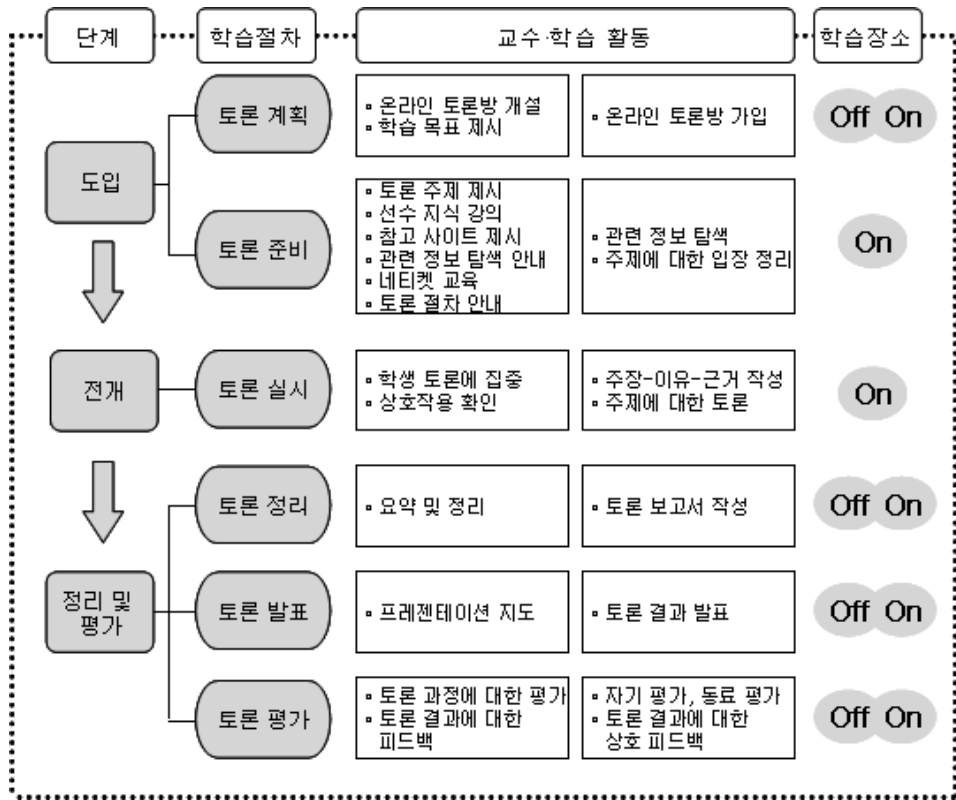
| 단계 | 학습절차 | 교수·학습 활동 | | 학습장소 |
|---|---|---|---|---|
| 도입 | 토론 계획 | ▫ 온라인 토론방 개설<br>▫ 학습 목표 제시 | ▫ 온라인 토론방 가입 | Off On |
| | 토론 준비 | ▫ 토론 주제 제시<br>▫ 선수 지식 강의<br>▫ 참고 사이트 제시<br>▫ 관련 정보 탐색 안내<br>▫ 네티켓 교육<br>▫ 토론 절차 안내 | ▫ 관련 정보 탐색<br>▫ 주제에 대한 입장 정리 | On |
| 전개 | 토론 실시 | ▫ 학생 토론에 집중<br>▫ 상호작용 확인 | ▫ 주장-이유-근거 작성<br>▫ 주제에 대한 토론 | On |
| 정리 및 평가 | 토론 정리 | ▫ 요약 및 정리 | ▫ 토론 보고서 작성 | Off On |
| | 토론 발표 | ▫ 프레젠테이션 지도 | ▫ 토론 결과 발표 | Off On |
| | 토론 평가 | ▫ 토론 과정에 대한 평가<br>▫ 토론 결과에 대한 피드백 | ▫ 자기 평가, 동료 평가<br>▫ 토론 결과에 대한 상호 피드백 | Off On |